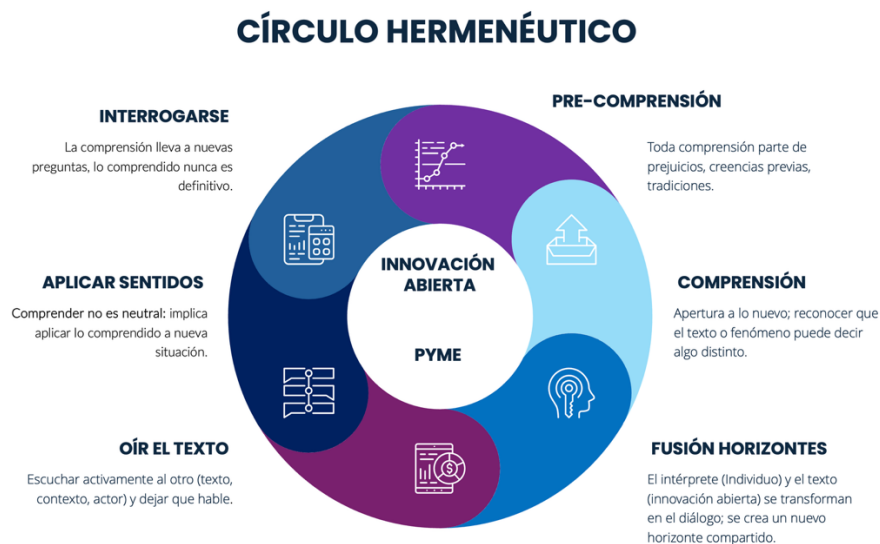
CÍRCULO HERMENÉUTICO

INTERROGARSE

La comprensión lleva a nuevas preguntas, lo comprendido nunca es definitivo.

PRE-COMPRENSIÓN

Toda comprensión parte de prejuicios, creencias previas, tradiciones.

INNOVACIÓN ABIERTA

PYME

APLICAR SENTIDOS

Comprender no es neutral: implica aplicar lo comprendido a nueva situación.

COMPRENSIÓN

Apertura a lo nuevo; reconocer que el texto o fenómeno puede decir algo distinto.

OÍR EL TEXTO

Escuchar activamente al otro (texto, contexto, actor) y dejar que hable.

FUSIÓN HORIZONTES

El intérprete (Individuo) y el texto (innovación abierta) se transforman en el diálogo; se crea un nuevo horizonte compartido.